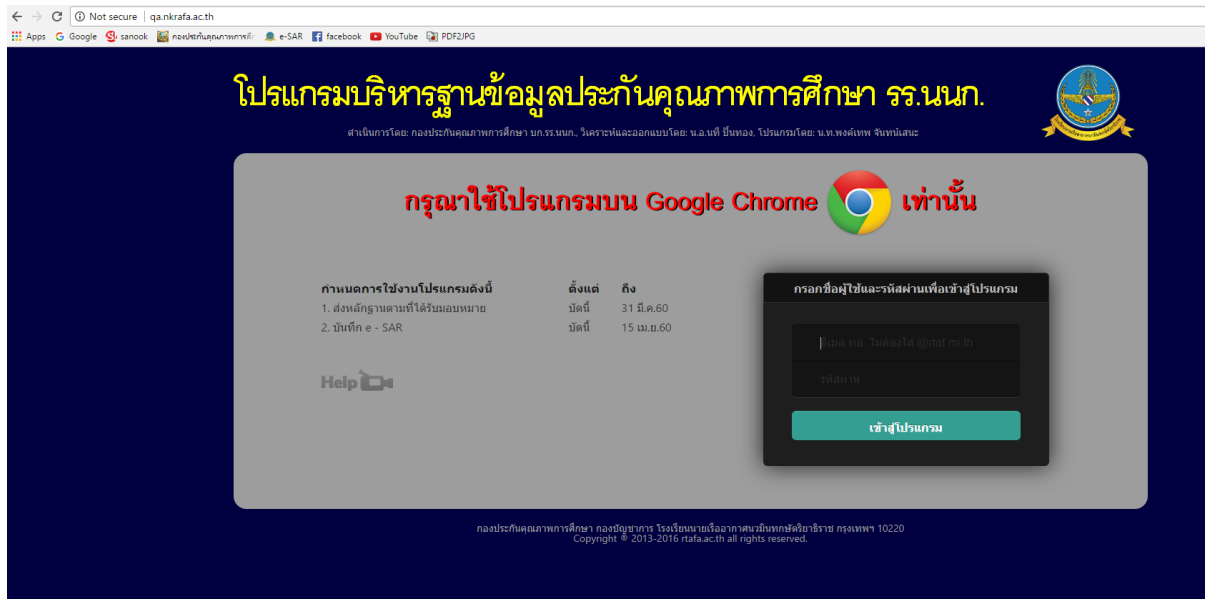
Not secure | qa.nkrafa.ac.th

Apps Google sanook กองประกันคุณภาพการศึ e-SAR facebook YouTube PDF2JPG

โปรแกรมบริหารฐานข้อมูลประกันคุณภาพการศึกษา รร.นนก.

ดำเนินการโดย: กองประกันคุณภาพการศึกษา บก.รร.นนก., วิเคราะห์และออกแบบโดย: น.อ.นที ปิ่นทอง, โปรแกรมโดย: น.ท.พงศ์เทพ จันทน์เสนะ

กรุณาใช้โปรแกรมบน Google Chrome เท่านั้น

| กำหนดการใช้งานโปรแกรมดังนี้ | ตั้งแต่ | ถึง |
|---|---|---|
| 1. ส่งหลักฐานตามที่ได้รับมอบหมาย | บัดนี้ | 31 มี.ค.60 |
| 2. บันทึก e - SAR | บัดนี้ | 15 เม.ย.60 |

Help

กรอกชื่อผู้ใช้และรหัสผ่านเพื่อเข้าสู่โปรแกรม

อีเมล ทอ. ไม่ต้องใส่ @rtaf.mi.th

รหัสผ่าน

เข้าสู่โปรแกรม

กองประกันคุณภาพการศึกษา กองบัญชาการ โรงเรียนนายเรืออากาศนวมินทกษัตริยาธิราช กรุงเทพฯ 10220
Copyright © 2013-2016 rtafa.ac.th all rights reserved.